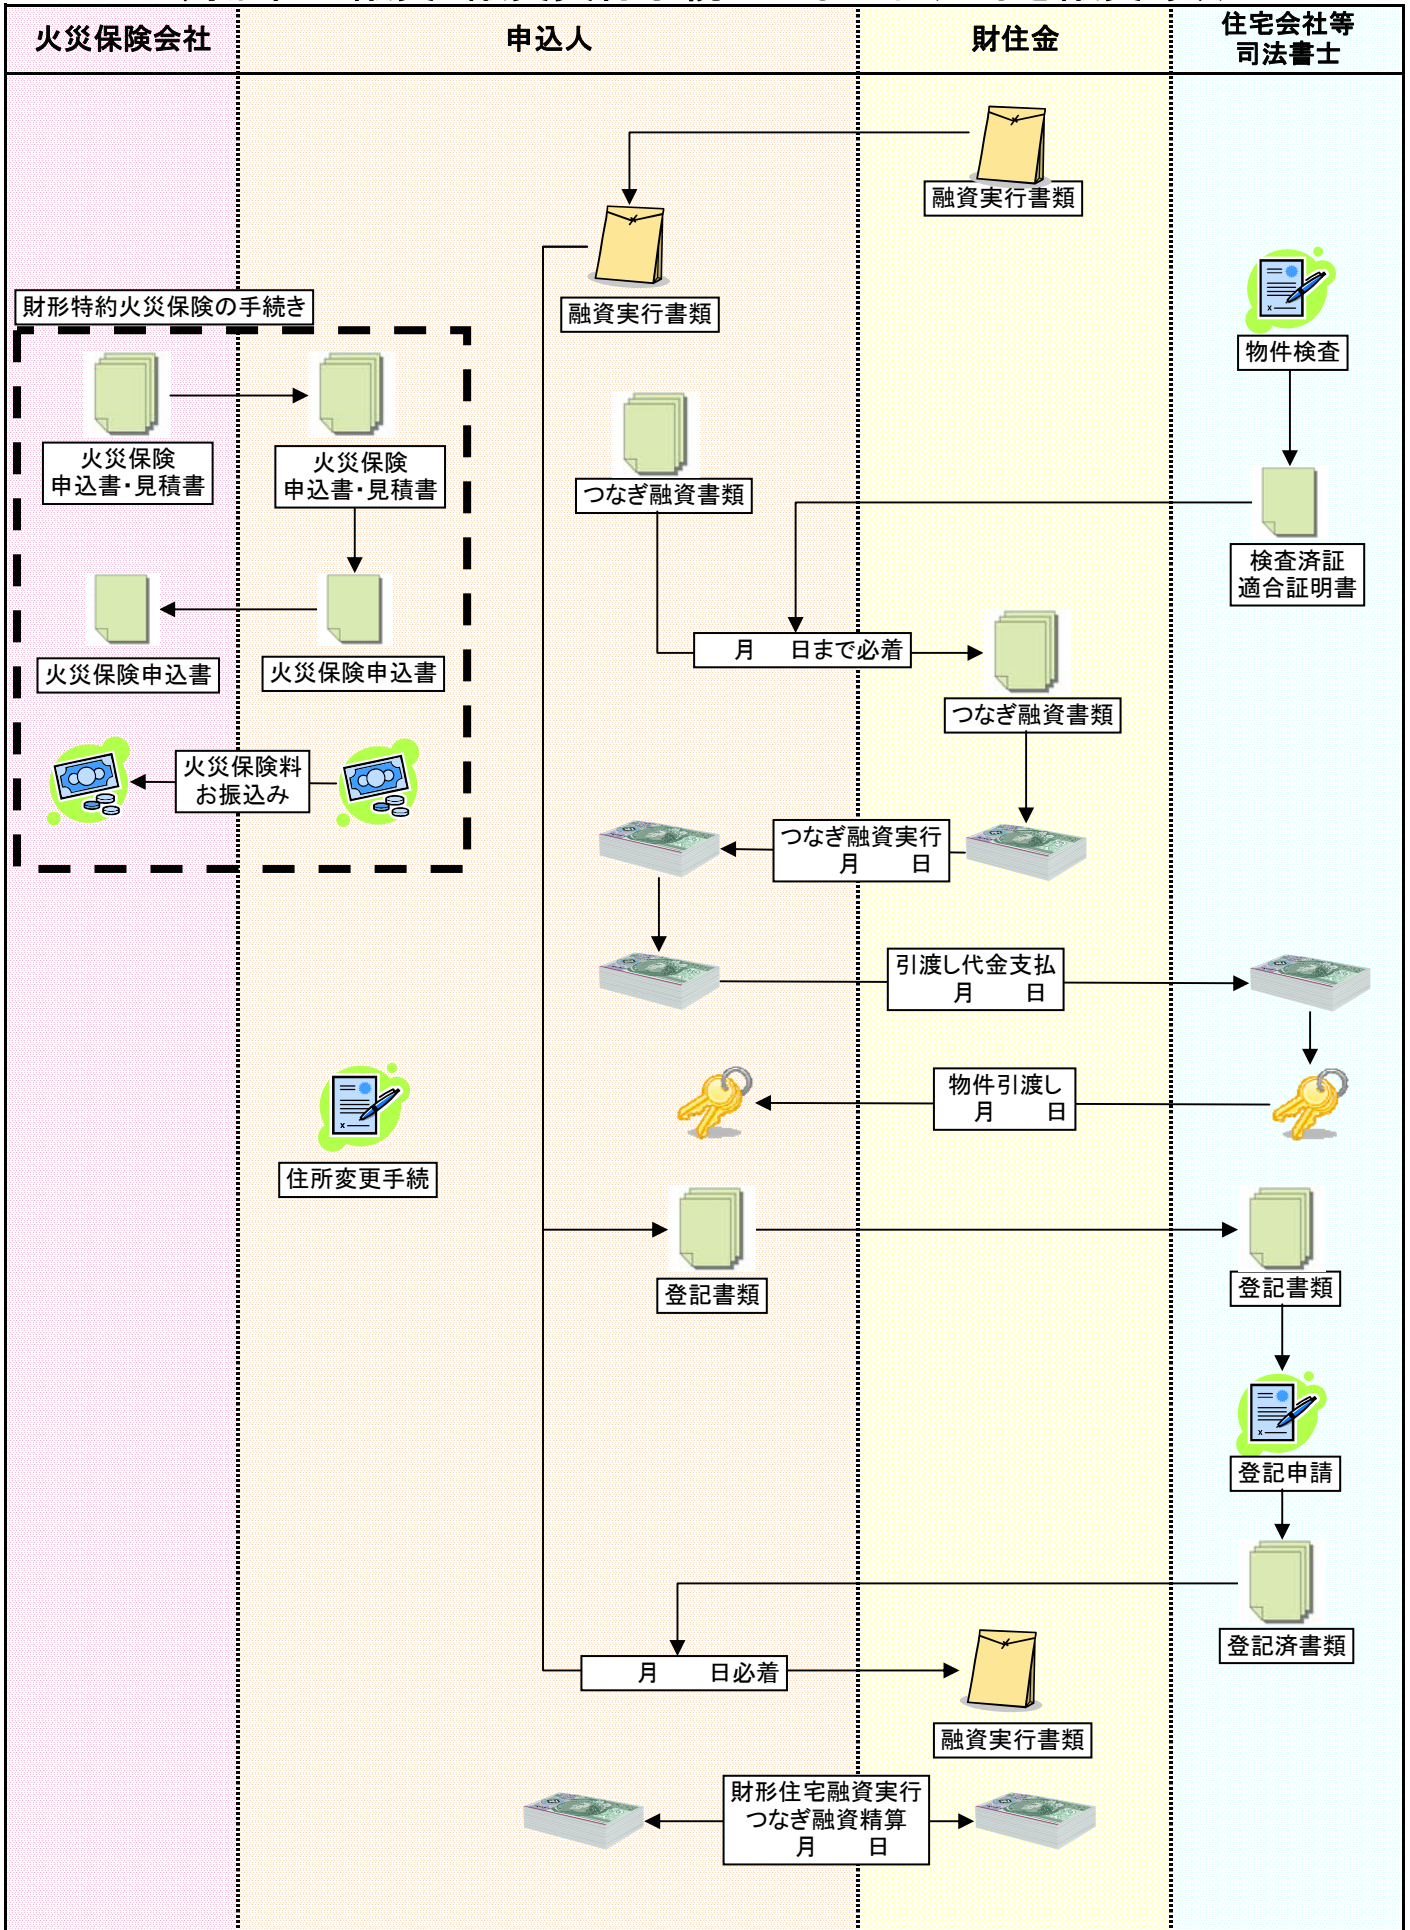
火災保険会社

申込人

財住金

住宅会社等
司法書士

融資実行書類

融資実行書類

物件検査

財形特約火災保険の手続き

火災保険
申込書・見積書

火災保険
申込書・見積書

つなぎ融資書類

検査済証
適合証明書

火災保険申込書

火災保険申込書

月　日まで必着

つなぎ融資書類

火災保険料
お振込み

つなぎ融資実行
月　日

引渡し代金支払
月　日

物件引渡し
月　日

住所変更手続

登記書類

登記書類

登記申請

登記済書類

月　日必着

融資実行書類

財形住宅融資実行
つなぎ融資精算
月　日